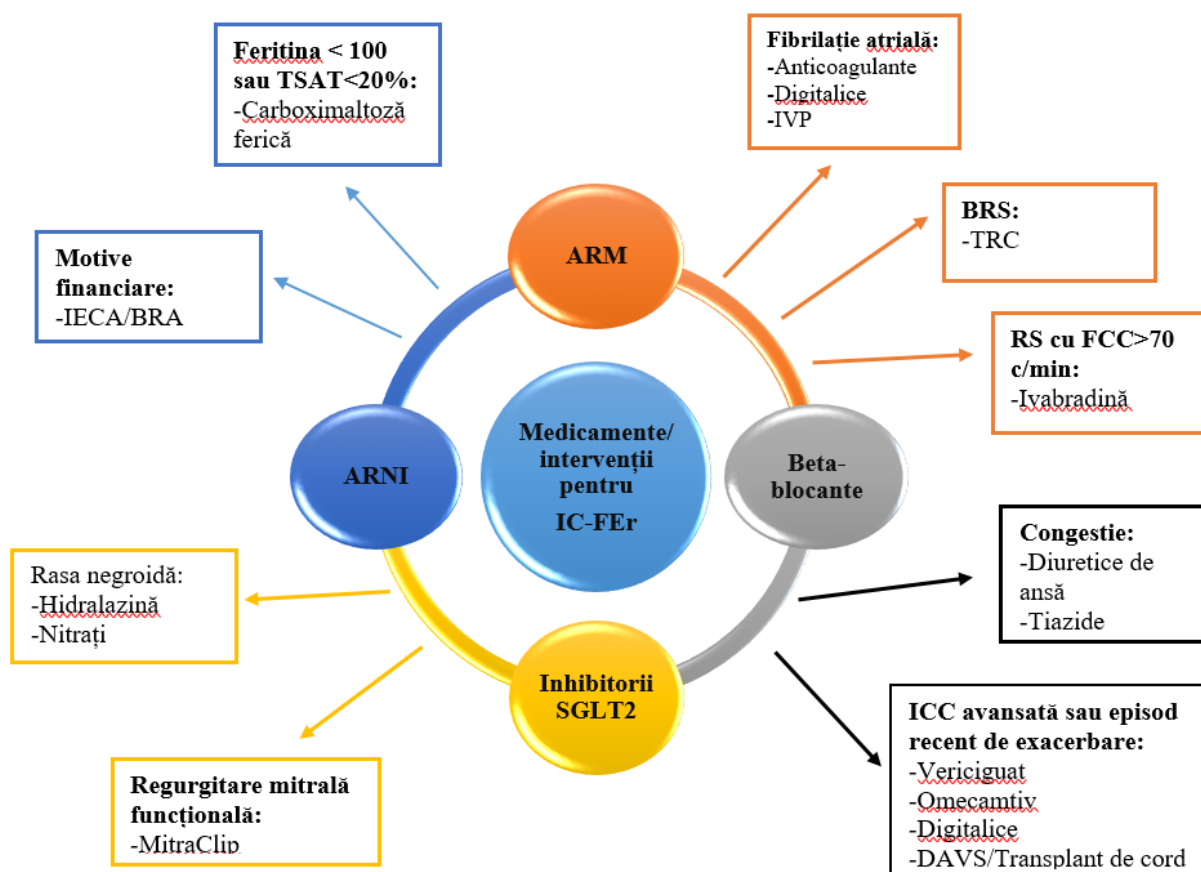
Feritina < 100 sau TSAT<20%:
-Carboximaltoză ferică

Fibrilație atrială:
-Anticoagulante
-Digitalice
-IVP

Motive financiare:
-IECA/BRA

ARM

BRS:
-TRC

RS cu FCC>70 c/min:
-Ivabradină

ARNI

Medicamente/ intervenții pentru IC-FEr

Beta-blocante

Congestie:
-Diuretice de ansă
-Tiazide

Rasa negroidă:
-Hidralazină
-Nitrați

Inhibitorii SGLT2

ICC avansată sau episod recent de exacerbare:
-Vericiguat
-Omecamtiv
-Digitalice
-DAVS/Transplant de cord

Regurgitare mitrală funcțională:
-MitraClip